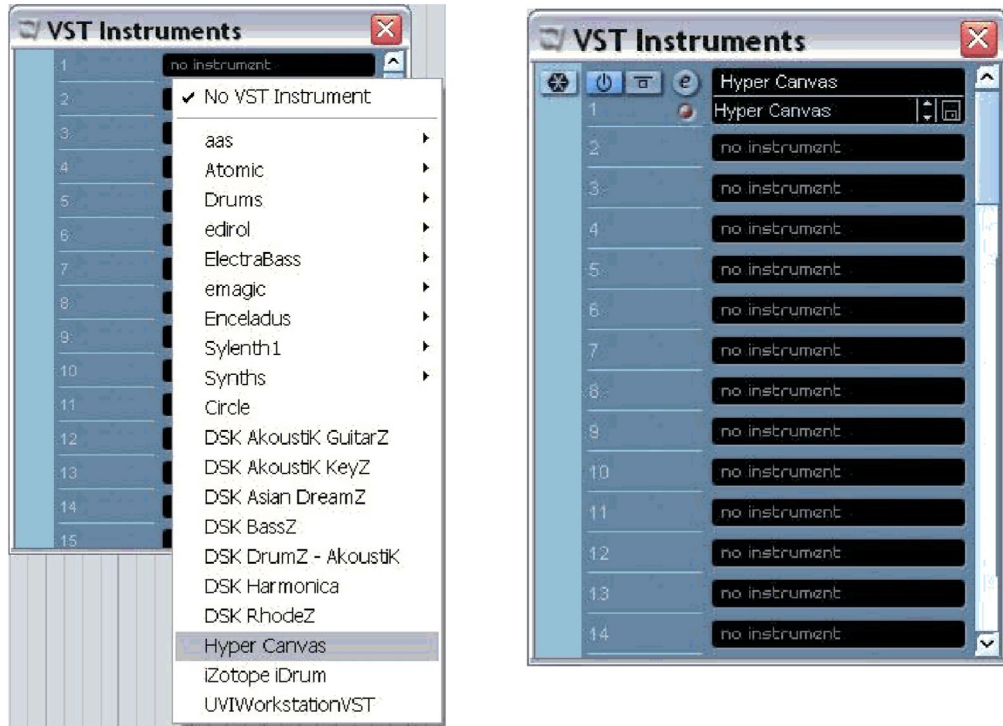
VST Instruments

1 no instrument
2
3
4
5
6
7
8
9
10
11
12
13
14
15

✔ No VST Instrument
aas
Atomic
Drums
edirol
ElectraBass
emagic
Enceladus
Sylenth1
Synths
Circle
DSK AkoustiK GuitarZ
DSK AkoustiK KeyZ
DSK Asian DreamZ
DSK BassZ
DSK DrumZ - AkoustiK
DSK Harmonica
DSK RhodeZ
Hyper Canvas
iZotope iDrum
UVIWorkstationVST

VST Instruments

e Hyper Canvas
1 Hyper Canvas
2 no instrument
3 no instrument
4 no instrument
5 no instrument
6 no instrument
7 no instrument
8 no instrument
9 no instrument
10 no instrument
11 no instrument
12 no instrument
13 no instrument
14 no instrument